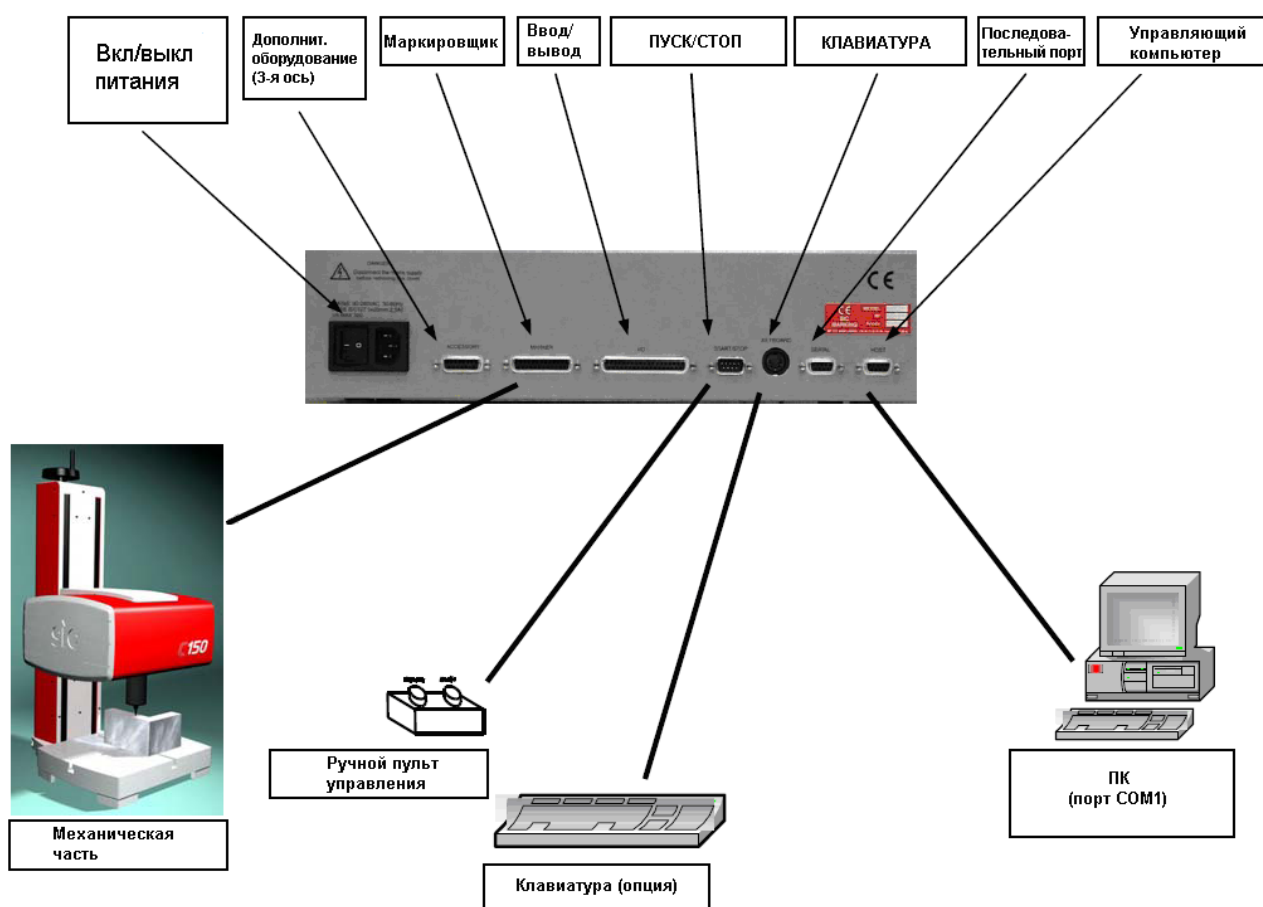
Вкл/выкл питания

Дополнит. оборудование (3-я ось)

Маркировщик

Ввод/ вывод

ПУСК/СТОП

КЛАВИАТУРА

Последовательный порт

Управляющий компьютер

DANGER
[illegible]

ACCESSORY

MARKER

I/O

START/STOP

KEYBOARD

SERIAL

HOST

CE

sic

C150

Механическая часть

Ручной пульт управления

Клавиатура (опция)

ПК (порт COM1)